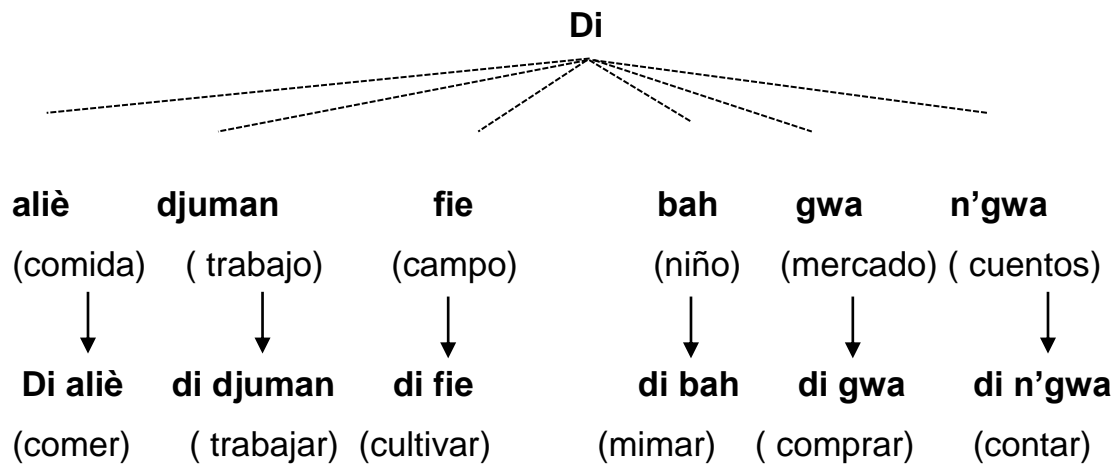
**Di**

| **aliè** | **djuman** | **fie** | **bah** | **gwa** | **n'gwa** |
|---|---|---|---|---|---|
| (comida) | ( trabajo) | (campo) | (niño) | (mercado) | ( cuentos) |
| **Di aliè** | **di djuman** | **di fie** | **di bah** | **di gwa** | **di n'gwa** |
| (comer) | ( trabajar) | (cultivar) | (mimar) | ( comprar) | (contar) |